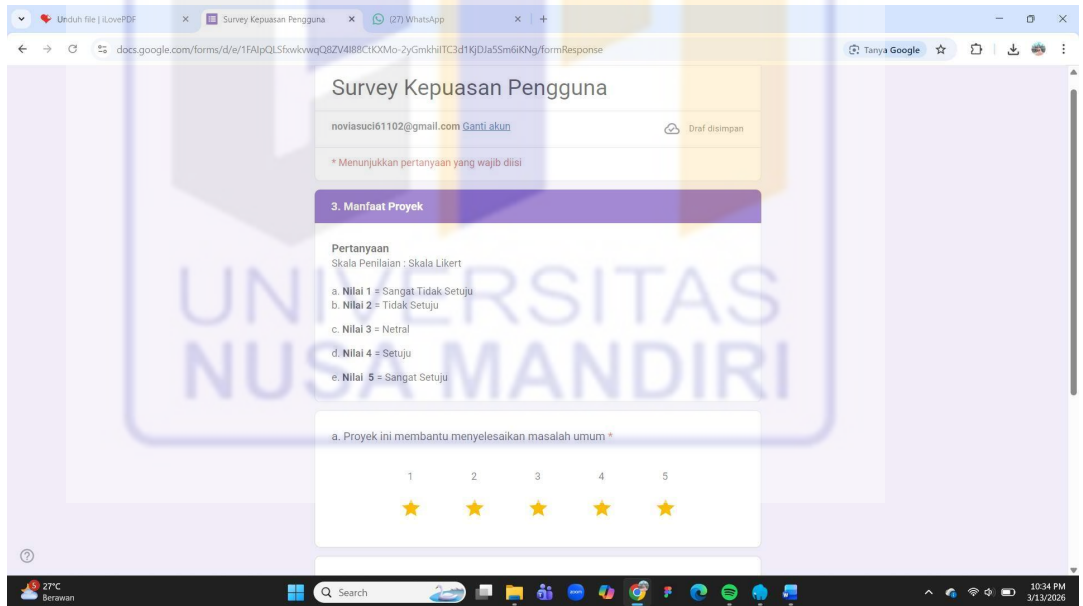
Unduh file | iLovePDF × Survey Kepuasan Pengguna × (27) WhatsApp × +

docs.google.com/forms/d/e/1FAIpQLSfxwkvwqQ8ZV4I88CtKXMo-2yGmkhiITC3d1KjDJa5Sm6iKNg/formResponse

Tanya Google

UNIVERSITAS NUSA MANDIRI

Survey Kepuasan Pengguna

noviasuci61102@gmail.com Ganti akun

Draf disimpan

* Menunjukkan pertanyaan yang wajib diisi

3. Manfaat Proyek

Pertanyaan
Skala Penilaian : Skala Likert

a. Nilai 1 = Sangat Tidak Setuju
b. Nilai 2 = Tidak Setuju
c. Nilai 3 = Netral
d. Nilai 4 = Setuju
e. Nilai 5 = Sangat Setuju

a. Proyek ini membantu menyelesaikan masalah umum *

1 2 3 4 5

27°C
Berawan

Search

10:34 PM
3/13/2026